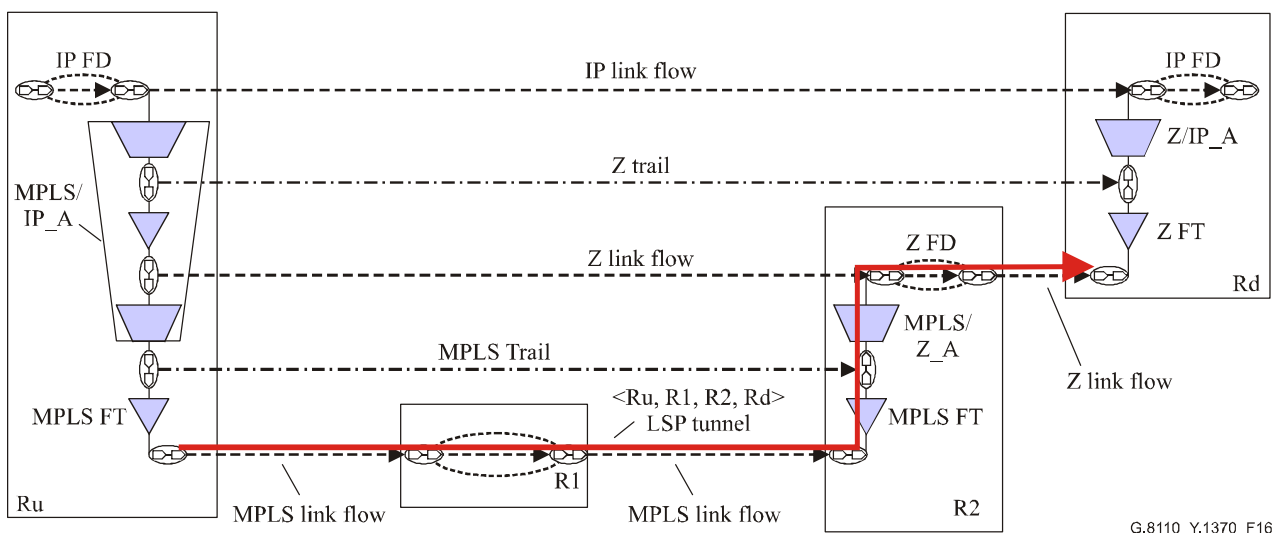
IP FD
IP link flow
IP FD
Z/IP_A
Z trail
MPLS/
IP_A
Z FT
Z FD
Z link flow
Rd
MPLS/
Z_A
MPLS Trail
Z link flow
<Ru, R1, R2, Rd>
LSP tunnel
MPLS FT
MPLS FT
R1
Ru
MPLS link flow
MPLS link flow
R2
G.8110 Y.1370 F16